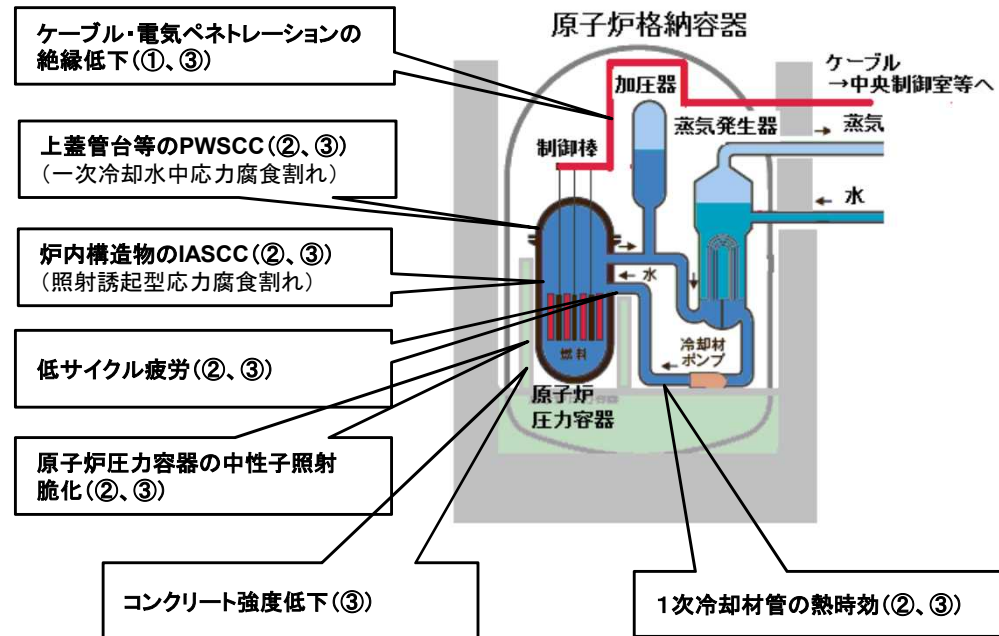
原子炉格納容器

ケーブル・電気ペネトレーションの絶縁低下（①、③）

ケーブル
→中央制御室等へ

加圧器

制御棒

蒸気発生器

→ 蒸気

上蓋管台等のPWSCC（②、③）
（一次冷却水中応力腐食割れ）

← 水

炉内構造物のIASCC（②、③）
（照射誘起型応力腐食割れ）

← 水

燃料

冷却材ポンプ

低サイクル疲労（②、③）

原子炉
圧力容器

原子炉圧力容器の中性子照射脆化（②、③）

コンクリート強度低下（③）

1次冷却材管の熱時効（②、③）